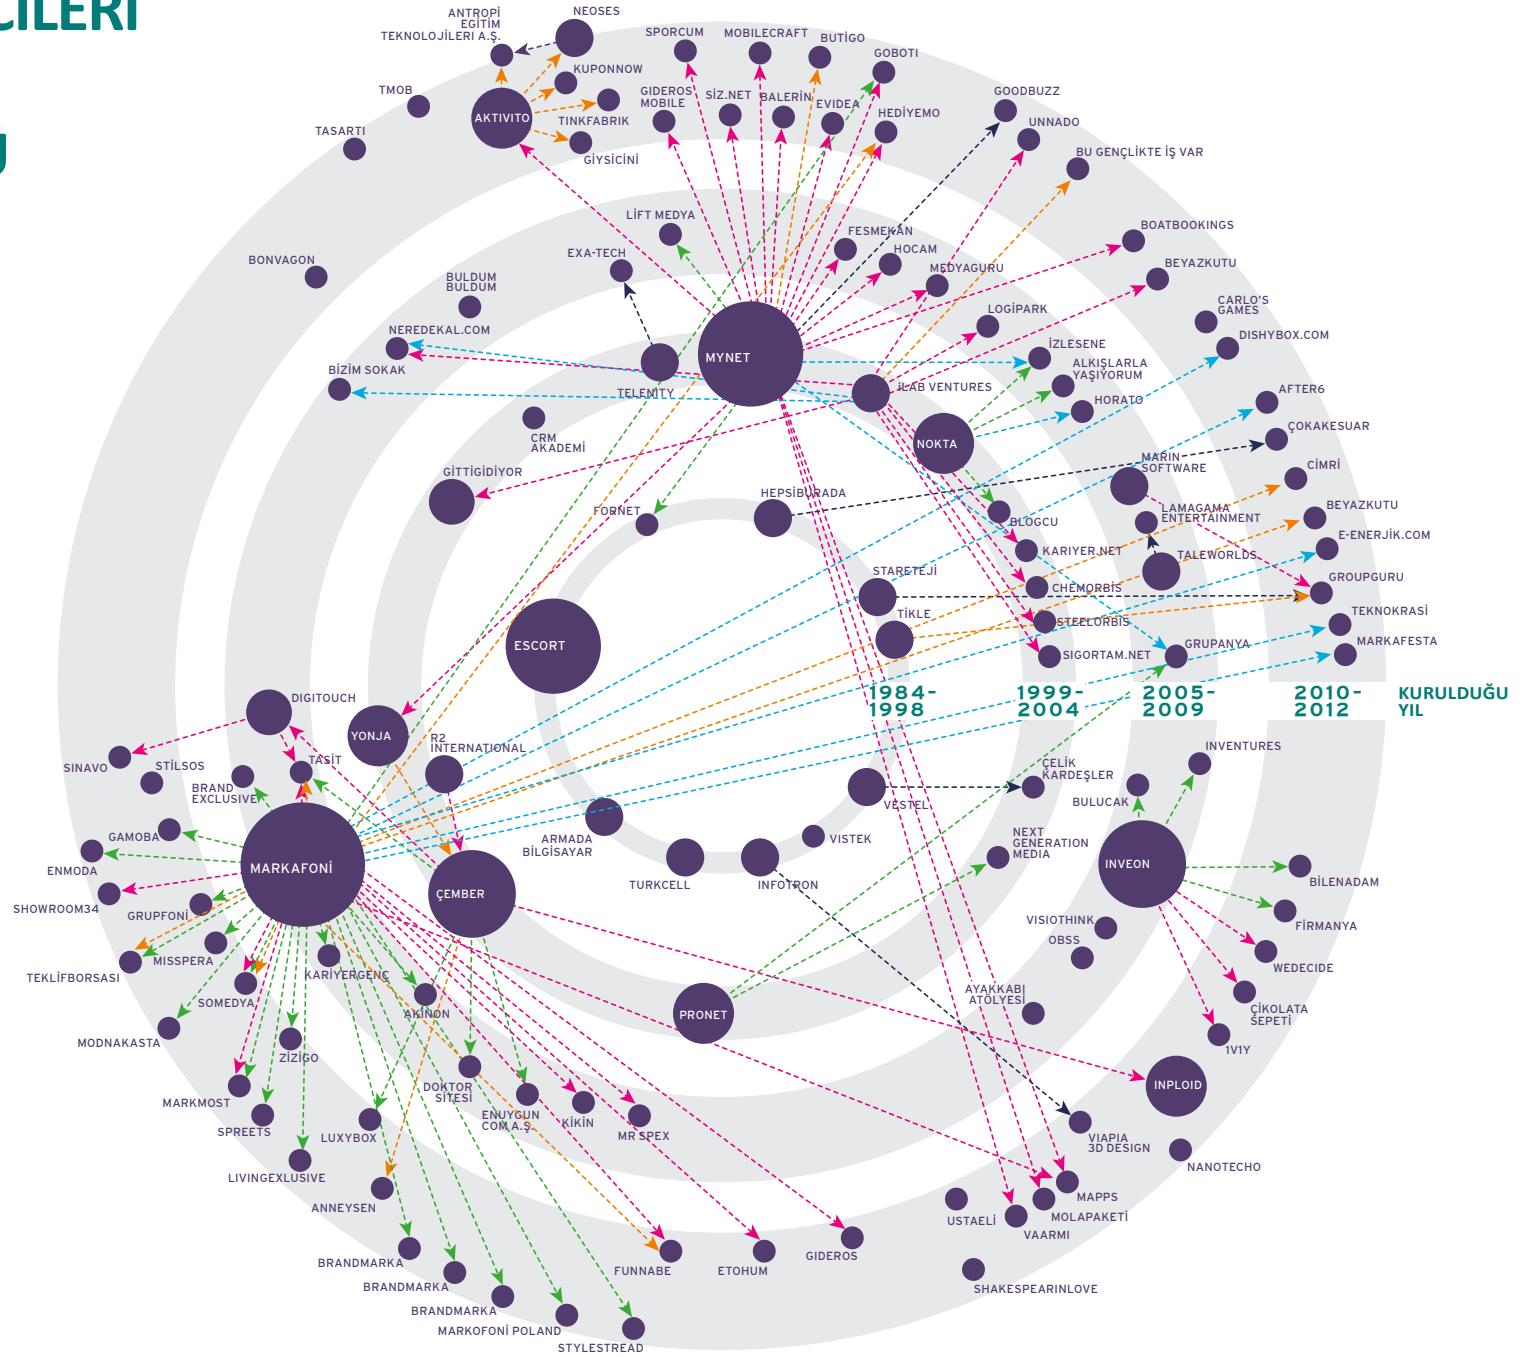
ÇİLERİ

U

NEOSES
ANTROPİ EĞİTİM TEKNOLOJİLERİ A.Ş.
SPORCUM
MOBILECRAFT
BUTİGO
GOBOTI
KUPONNOW
TMOB
AKTIVITO
GIDEROS MOBILE
SİZ.NET
BALERİN
EVIDEA
HEDİYEMO
GOODBUZZ
TINKFABRIK
TASARTI
GİYSİCİNİ
UNNADO
BU GENÇLİKTE İŞ VAR
LİFT MEDYA
FESMEKAN
BOATBOOKINGS
EXA-TECH
HOCAM
BONVAGON
MEDYAGURU
BEYAZKUTU
BULDUM BULDUM
CARLO'S GAMES
LOGİPARK
NEREDEKAL.COM
DISHYBOX.COM
MYNET
İZLESENE
BİZİM SOKAK
ALKIŞLARLA YAŞIYORUM
TELENITY
İLAB VENTURES
HORATO
AFTER6
CRM AKADEMİ
NOKTA
ÇOKAKESUAR
GİTTİGİDİYOR
MARIN SOFTWARE
CİMRİ
HEPSİBURADA
LAMAGAMA ENTERTAINMENT
BEYAZKUTU
FORNET
BLOGCU
E-ENERJİK.COM
KARIYER.NET
TALEWORLDS
GROUPGURU
STARETEJİ
CHEMORBIS
TEKNOKRASİ
TİKLE
STEELORBIS
ESCORT
GRUPANYA
MARKAFESTA
SİGORTAM.NET
1984-1998
1999-2004
2005-2009
2010-2012
KURULDUĞU YIL
DIGITOUCH
YONJA
R2 INTERNATIONAL
INVENTURES
SINAVO
STİLSOS
TAŞIT
ÇELİK KARDEŞLER
BRAND EXCLUSIVE
BULUCAK
VESTEL
GAMOBA
ARMADA BİLGİSAYAR
VISTEK
NEXT GENERATION MEDIA
MARKAFONİ
INVEON
ENMODA
TURKCELL
INFOTRON
ÇEMBER
BİLENADAM
SHOWROOM34
GRUPFONİ
VISIOTHINK
FİRMANYA
OBSS
MISSPERA
WEDECIDE
TEKLİFBORSASI
KARİYERGENÇ
SOMEDYA
AYAKKABI ATÖLYESİ
ÇİKOLATA SEPETİ
AKINON
PRONET
MODNAKASTA
1V1Y
ZİZİGO
DOKTOR SİTESİ
INPLOID
MARKMOST
ENUYGUN COM A.Ş.
KİKİN
MR SPEX
SPREETS
LUXYBOX
VIAPIA 3D DESIGN
NANOTECHO
LIVINGEXLUSIVE
MAPPS
ANNEYSEN
USTAELİ
MOLAPAKETİ
VAARMI
BRANDMARKA
FUNNABE
ETOHUM
GIDEROS
BRANDMARKA
SHAKESPEARINLOVE
BRANDMARKA
MARKOFONİ POLAND
STYLESTREAD